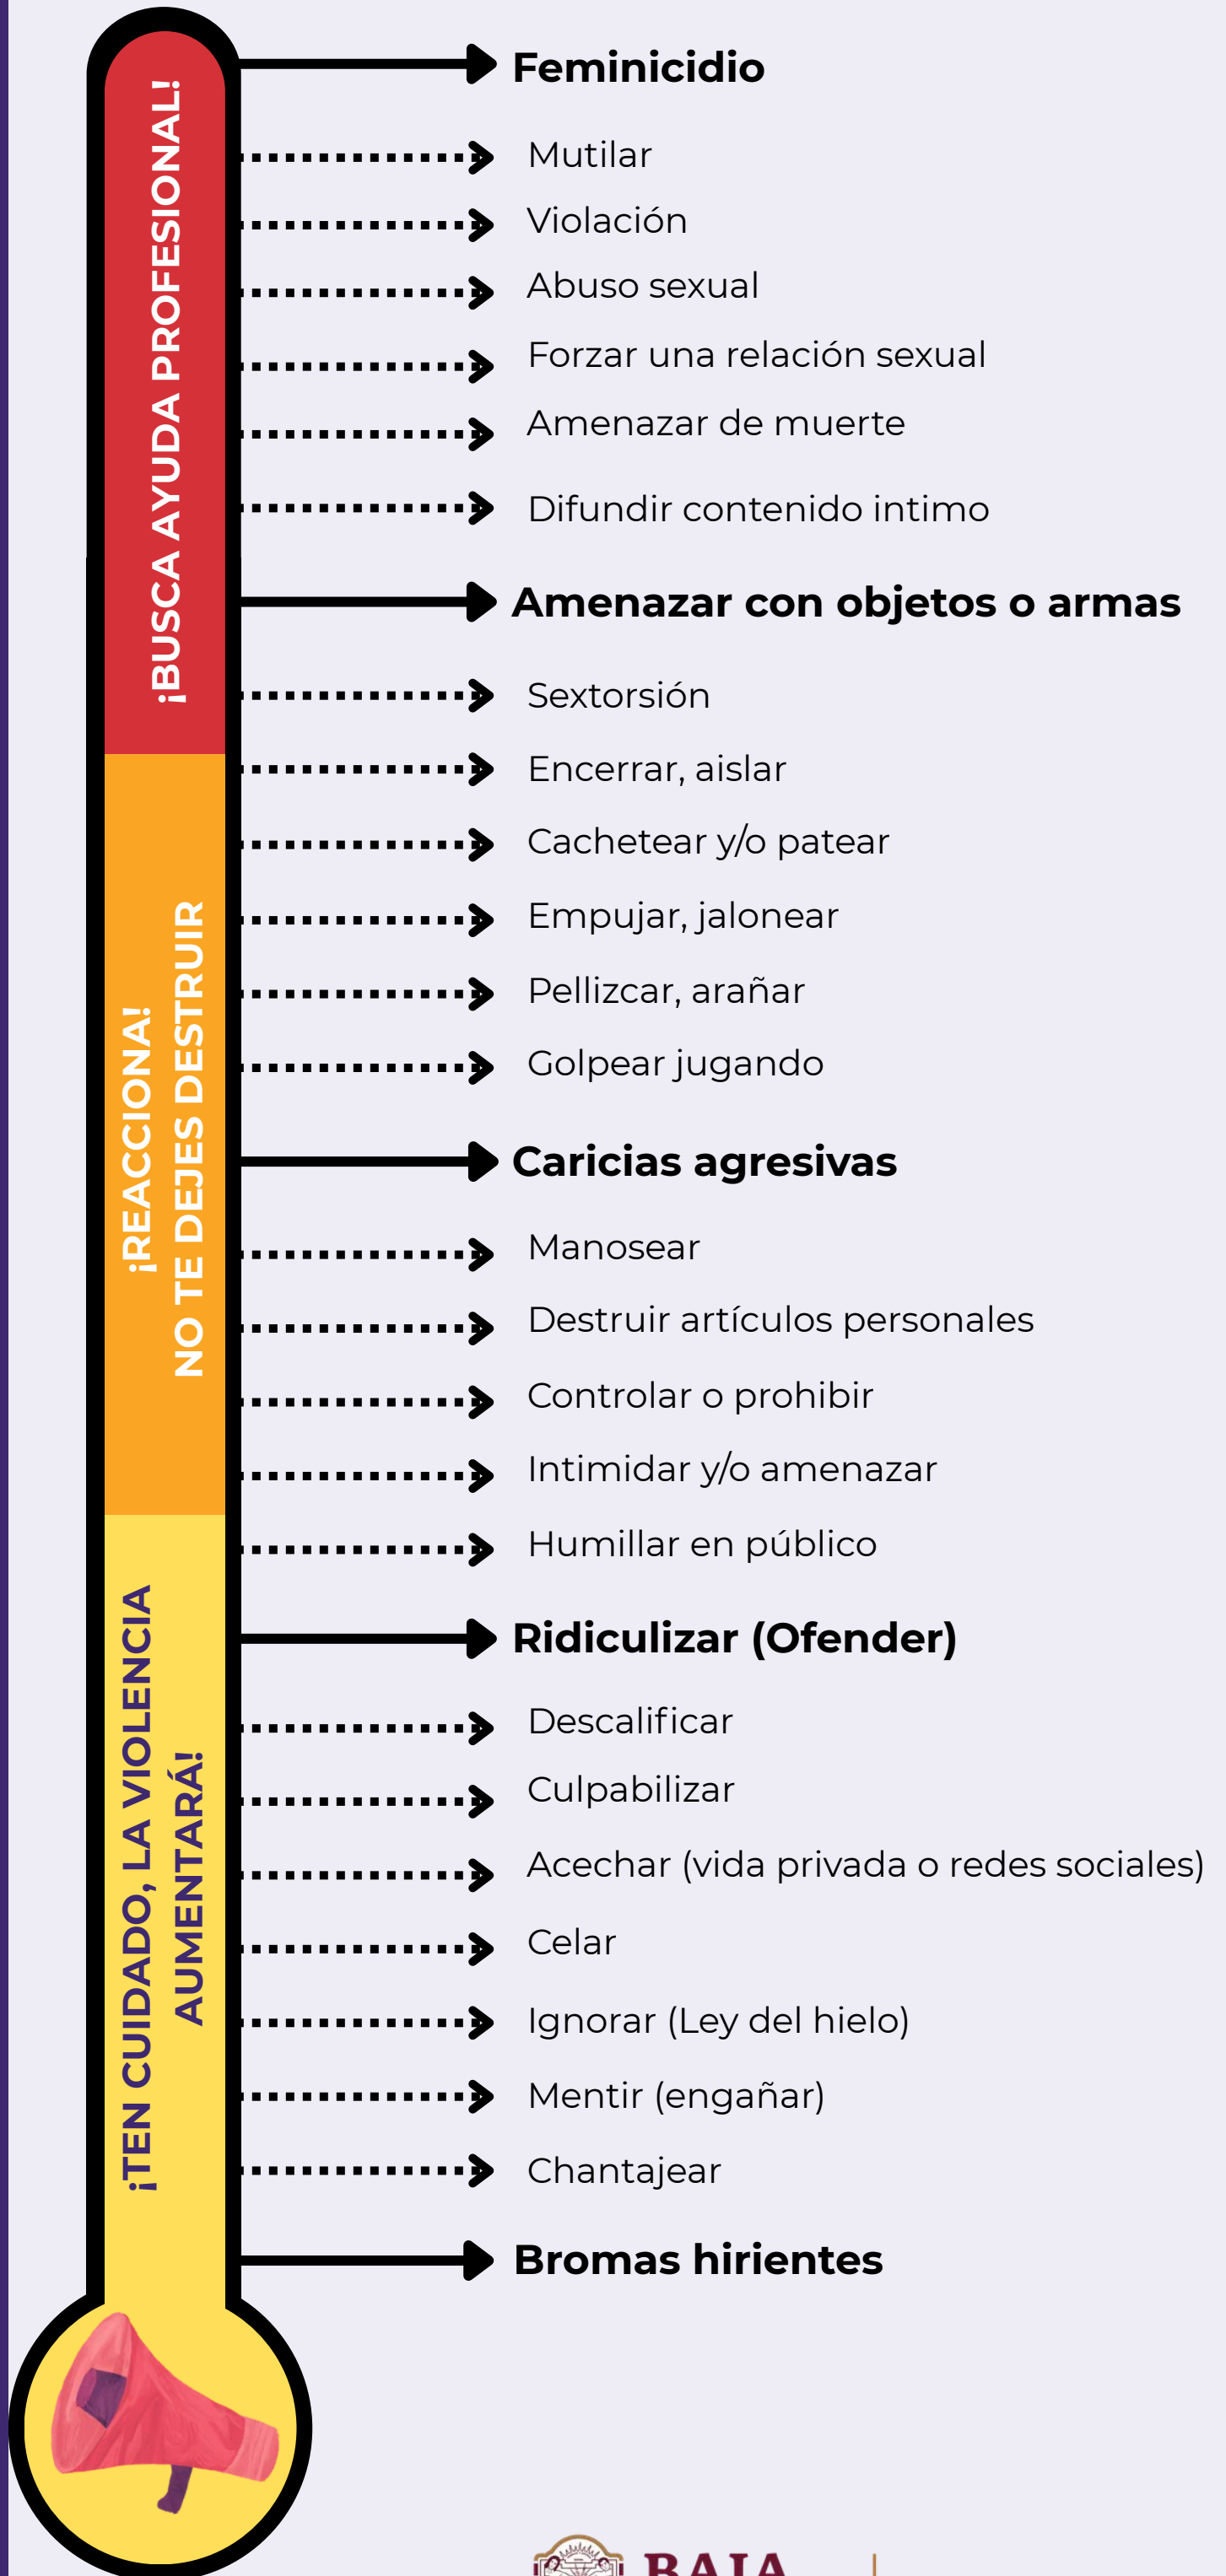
¡BUSCA AYUDA PROFESIONAL!

¡REACCIONA! NO TE DEJES DESTRUIR

¡TEN CUIDADO, LA VIOLENCIA AUMENTARÁ!

Feminicidio
Mutilar
Violación
Abuso sexual
Forzar una relación sexual
Amenazar de muerte
Difundir contenido intimo
Amenazar con objetos o armas
Sextorsión
Encerrar, aislar
Cachetear y/o patear
Empujar, jalonear
Pellizcar, arañar
Golpear jugando
Caricias agresivas
Manosear
Destruir artículos personales
Controlar o prohibir
Intimidar y/o amenazar
Humillar en público
Ridiculizar (Ofender)
Descalificar
Culpabilizar
Acechar (vida privada o redes sociales)
Celar
Ignorar (Ley del hielo)
Mentir (engañar)
Chantajear
Bromas hirientes

BAJA